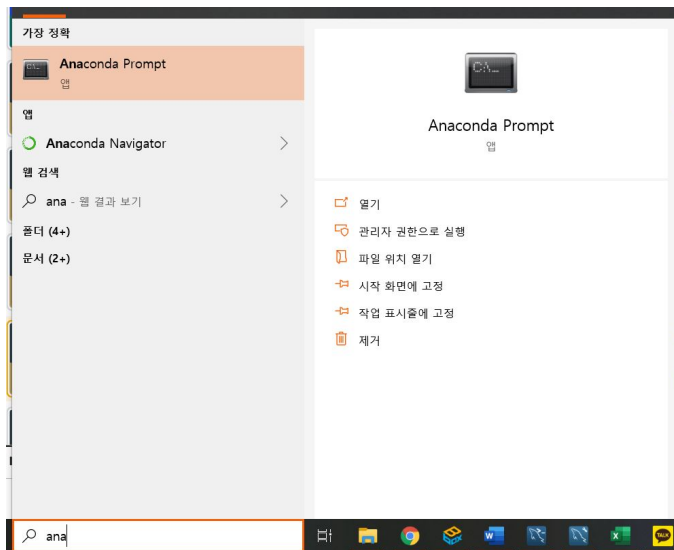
가장 정확

Anaconda Prompt
앱

앱

Anaconda Navigator

웹 검색

ana - 웹 결과 보기

폴더 (4+)

문서 (2+)

C:\_

Anaconda Prompt
앱

열기

관리자 권한으로 실행

파일 위치 열기

시작 화면에 고정

작업 표시줄에 고정

제거

ana

TALK